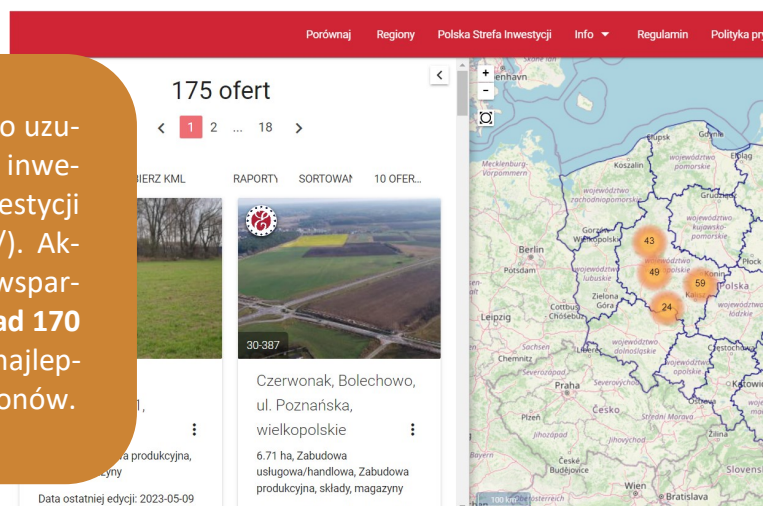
Porównaj Regiony Polska Strefa Inwestycji Info Regulamin Polityka pry

175 ofert

1 2 ... 18

IERZ KML RAPORTY SORTOWAN 10 OFER...

o uzuinweestycji ). Akwsparad 170 najlepionów.

30-387

Czerwonak, Bolechowo, ul. Poznańska, wielkopolskie

6.71 ha, Zabudowa usługowa/handlowa, Zabudowa produkcyjna, składy, magazyny

a produkcyjna, zyny

Data ostatniej edycji: 2023-05-09

1,

+
-

enhavn

Mecklenburg-Vorpommern

Koszalin

Słupsk

Elbląg

województwo pomorskie

województwo zachodniopomorskie

Grudziądz

województwo kujawsko-pomorskie

Berlin

Potsdam

Gorzów Wielkopolski

43

49

59

24

Konin

Polska

Płock

Zielona Góra

Cottbus Chóśebuz

Leipzig

Sachsen

Chemnitz

województwo dolnośląskie

województwo łódzkie

Częstochowa

Praha

Severozápad

Severovýchod

Katowic

Plzeň

Česko

Jihozápad

Jihovýchod

Střední Morava

Žilina

České Budějovice

Wien

Bratislava

Slovens

Österreich

100 km